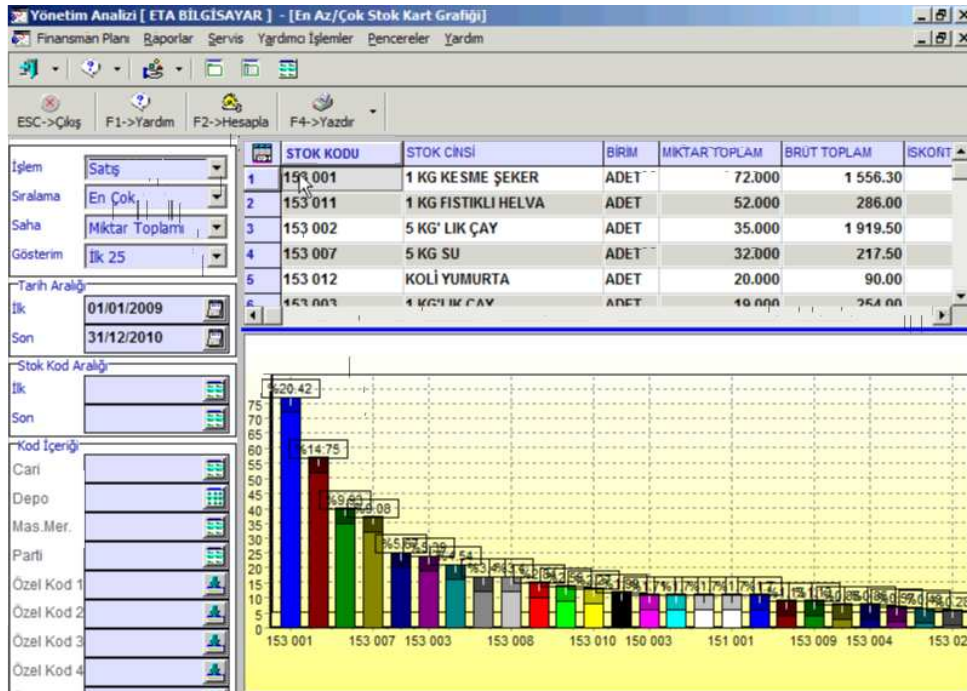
Yönetim Analizi [ ETA BİLGİSAYAR ] - [En Az/Çok Stok Kart Grafiği]

Finansman Planı Raporlar Servis Yardımcı İşlemler Pencereler Yardım

ESC->Çıkış F1->Yardım F2->Hesapla F4->Yazdır

İşlem Satış
Sıralama En Çok
Saha Miktar Toplamı
Gösterim İlk 25

Tarih Aralığı
İlk 01/01/2009
Son 31/12/2010

Stok Kod Aralığı
İlk
Son

Kod İçeriği
Cari
Depo
Mas.Mer.
Parti
Özel Kod 1
Özel Kod 2
Özel Kod 3
Özel Kod 4

| | STOK KODU | STOK CİNSİ | BİRİM | MİKTAR TOPLAM | BRÜT TOPLAM | İSKONT |
|---|---|---|---|---|---|---|
| 1 | 153 001 | 1 KG KESME ŞEKER | ADET | 72.000 | 1 556.30 | |
| 2 | 153 011 | 1 KG FISTIKLI HELVA | ADET | 52.000 | 286.00 | |
| 3 | 153 002 | 5 KG' LIK ÇAY | ADET | 35.000 | 1 919.50 | |
| 4 | 153 007 | 5 KG SU | ADET | 32.000 | 217.50 | |
| 5 | 153 012 | KOLİ YUMURTA | ADET | 20.000 | 90.00 | |
| 6 | 153 003 | 1 KG'LIK ÇAY | ADET | 19.000 | 254.00 | |

%20.42
%14.75
%9.93
%9.08
%5
%5.39
%5.4
75
70
65
60
55
50
45
40
35
30
25
20
15
10
5
0
153 001 153 007 153 003 153 008 153 010 150 003 151 001 153 009 153 004 153 02